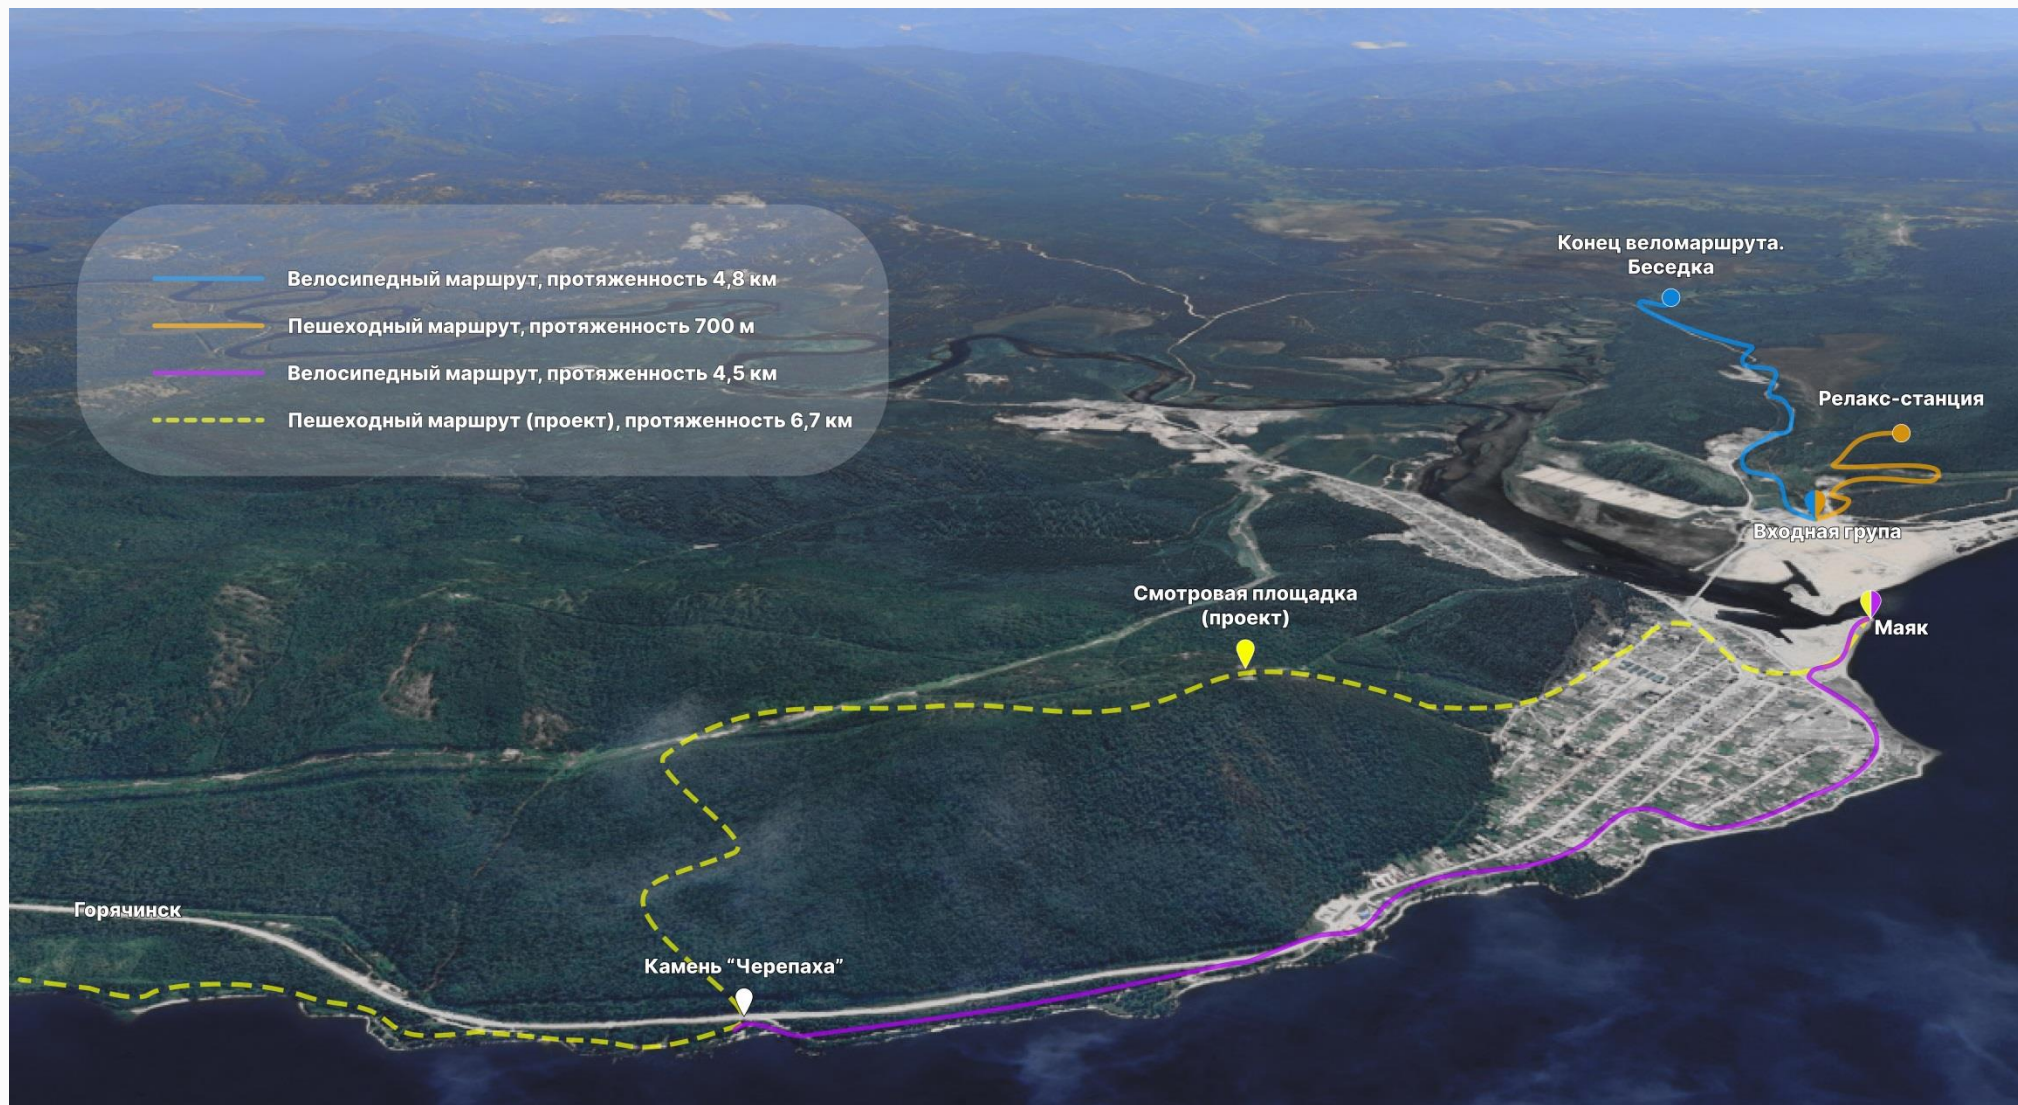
Велосипедный маршрут, протяженность 4,8 км
Пешеходный маршрут, протяженность 700 м
Велосипедный маршрут, протяженность 4,5 км
Пешеходный маршрут (проект), протяженность 6,7 км

Конец веломаршрута. Беседка

Релакс-станция

Входная група

Маяк

Смотровая площадка (проект)

Горячинск

Камень “Черепаха”